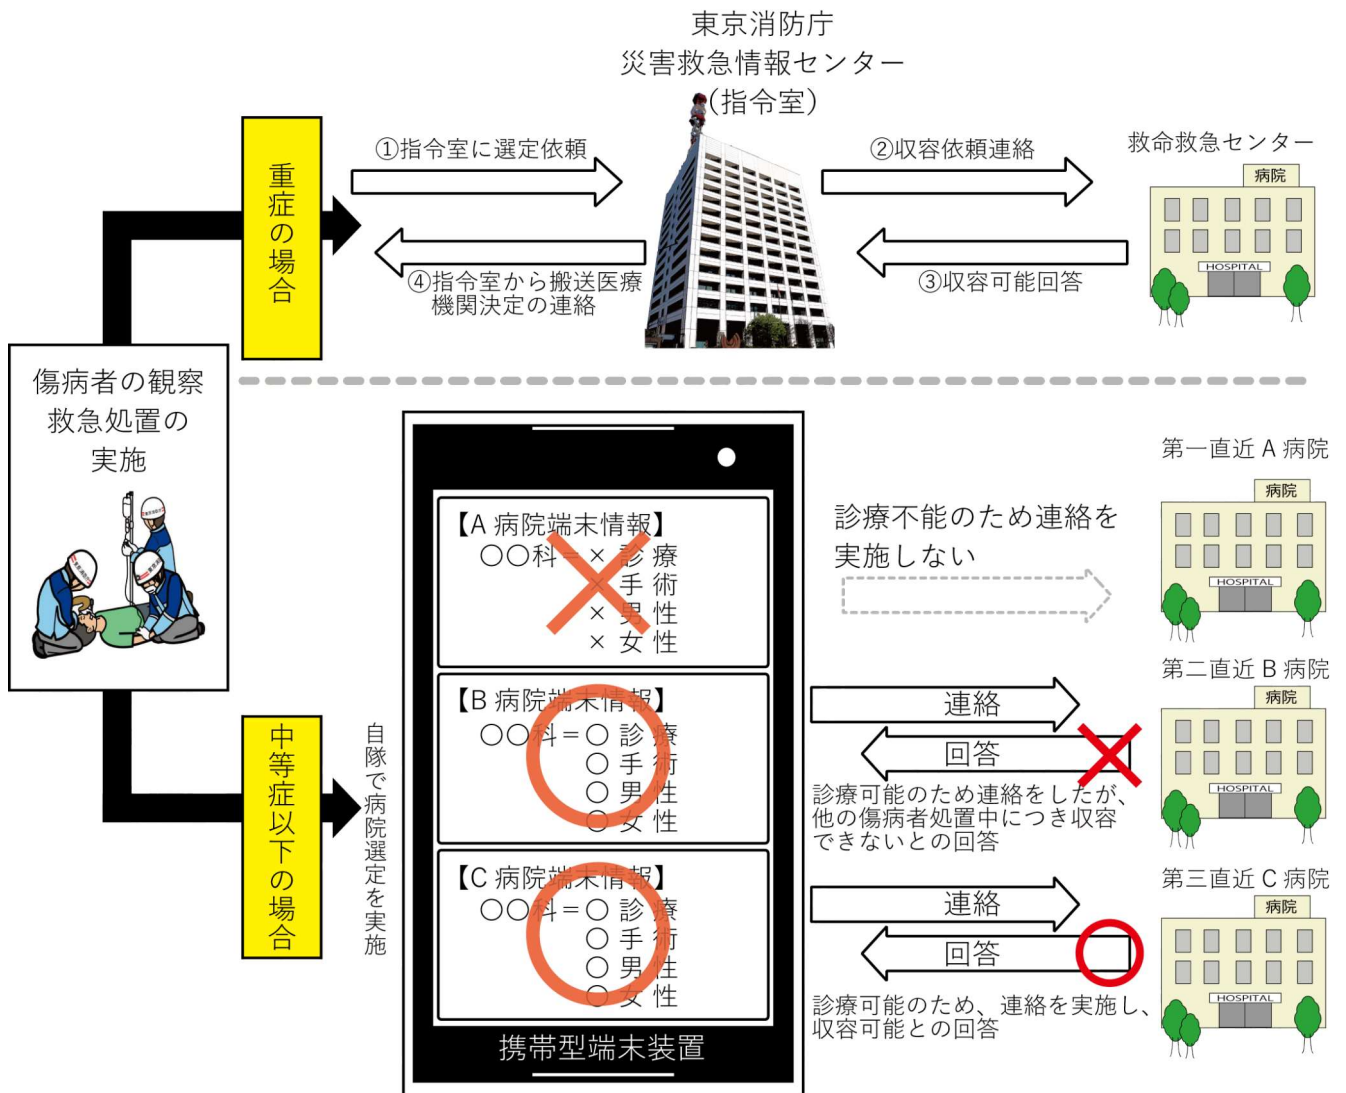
東京消防庁
災害救急情報センター
(指令室)

①指令室に選定依頼

②収容依頼連絡

救命救急センター

病院

HOSPITAL

重症の場合

④指令室から搬送医療機関決定の連絡

③収容可能回答

傷病者の観察
救急処置の
実施

中等症以下の場合

自隊で病院選定を実施

【A 病院端末情報】
○○科＝× 診療
× 手術
× 男性
× 女性

【B 病院端末情報】
○○科＝○ 診療
○ 手術
○ 男性
○ 女性

【C 病院端末情報】
○○科＝○ 診療
○ 手術
○ 男性
○ 女性

携帯型端末装置

第一直近 A 病院

病院

HOSPITAL

診療不能のため連絡を
実施しない

第二直近 B 病院

病院

HOSPITAL

連絡

回答

診療可能のため連絡をしたが、他の傷病者処置中につき収容できないとの回答

第三直近 C 病院

病院

HOSPITAL

連絡

回答

診療可能のため、連絡を実施し、収容可能との回答